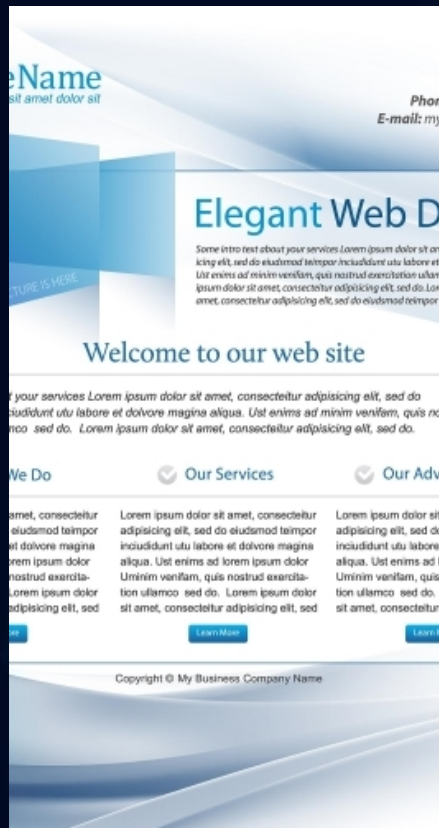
eName
sit amet dolor sit

Phor
E-mail: my

TURE IS HERE

Elegant Web D

Some intro text about your services Lorem ipsum dolor sit am icing elit, sed do eiudsmod tempor incididunt utu labore et Ust enims ad minim veniflam, quis nostrud exercitation ullam ipsum dolor sit amet, consecteitur adipisicing elit, sed do. Lor amet, consecteitur adipisicing elit, sed do eiudsmod tempor

Welcome to our web site

t your services Lorem ipsum dolor sit amet, consecteitur adipisicing elit, sed do iudidunt utu labore et dolvore magina aliqua. Ust enims ad minim veniflam, quis no mco sed do. Lorem ipsum dolor sit amet, consecteitur adipisicing elit, sed do.

We Do

amet, consecteitur eiudsmod teimpor et dolvore magina orem ipsum dolor nostrud exercita- Lorem ipsum dolor adipisicing elit, sed

Our Services

Lorem ipsum dolor sit amet, consecteitur adipisicing elit, sed do eiudsmod teimpor inciudidunt utu labore et dolvore magina aliqua. Ust enims ad lorem ipsum dolor Uminim veniflam, quis nostrud exercitation ullamco sed do. Lorem ipsum dolor sit amet, consecteitur adipisicing elit, sed

Learn More

Our Adv

Lorem ipsum dolor sit adipisicing elit, sed d inciudidunt utu labore aliqua. Ust enims ad l Uminim veniflam, quis tion ullamco sed do. sit amet, consecteitur

Learn

Copyright © My Business Company Name